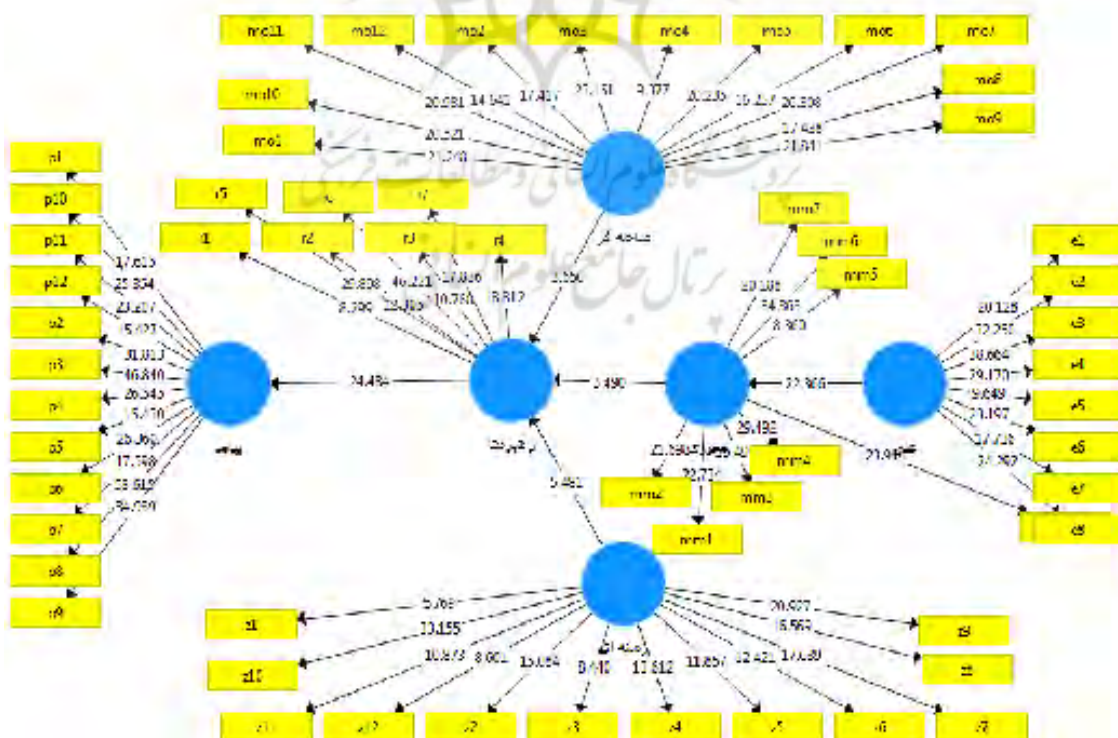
mo11 mo12 mo2 mo3 mo4 mo5 mo6 mo7
mo10 mo8
mo1 mo9
20.081 14.942 17.407 27.151 9.777 20.235 15.257 20.308
20.221 17.496
21.279 21.841
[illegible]
p1
p10
p11
p12
p2
p3
p4
p5
p6
p7
p8
p9
17.615
25.834
23.207
15.421
31.813
46.840
26.545
15.770
25.360
17.768
23.819
34.090
r5
r1 r2 r3 r4
29.808
46.221
17.896
8.399
23.453
10.783
8.812
3.556
mm7
mm6
mm5
30.108
24.969
8.360
e2
e3 e1 e4 e5 e6 e7 e8
30.125
22.250
20.604
29.170
9.049
21.197
17.715
17.292
24.484
3.490
22.366
29.498
mm4
21.044
25.598
22.714
mm2
mm3
mm1
5.461
z1
z10
z11 z12 z2 z3 z4 z5 z6 z7
z8
z9
5.769
10.155
10.873
8.601
15.054
9.448
17.612
11.857
12.421
17.039
20.927
15.569